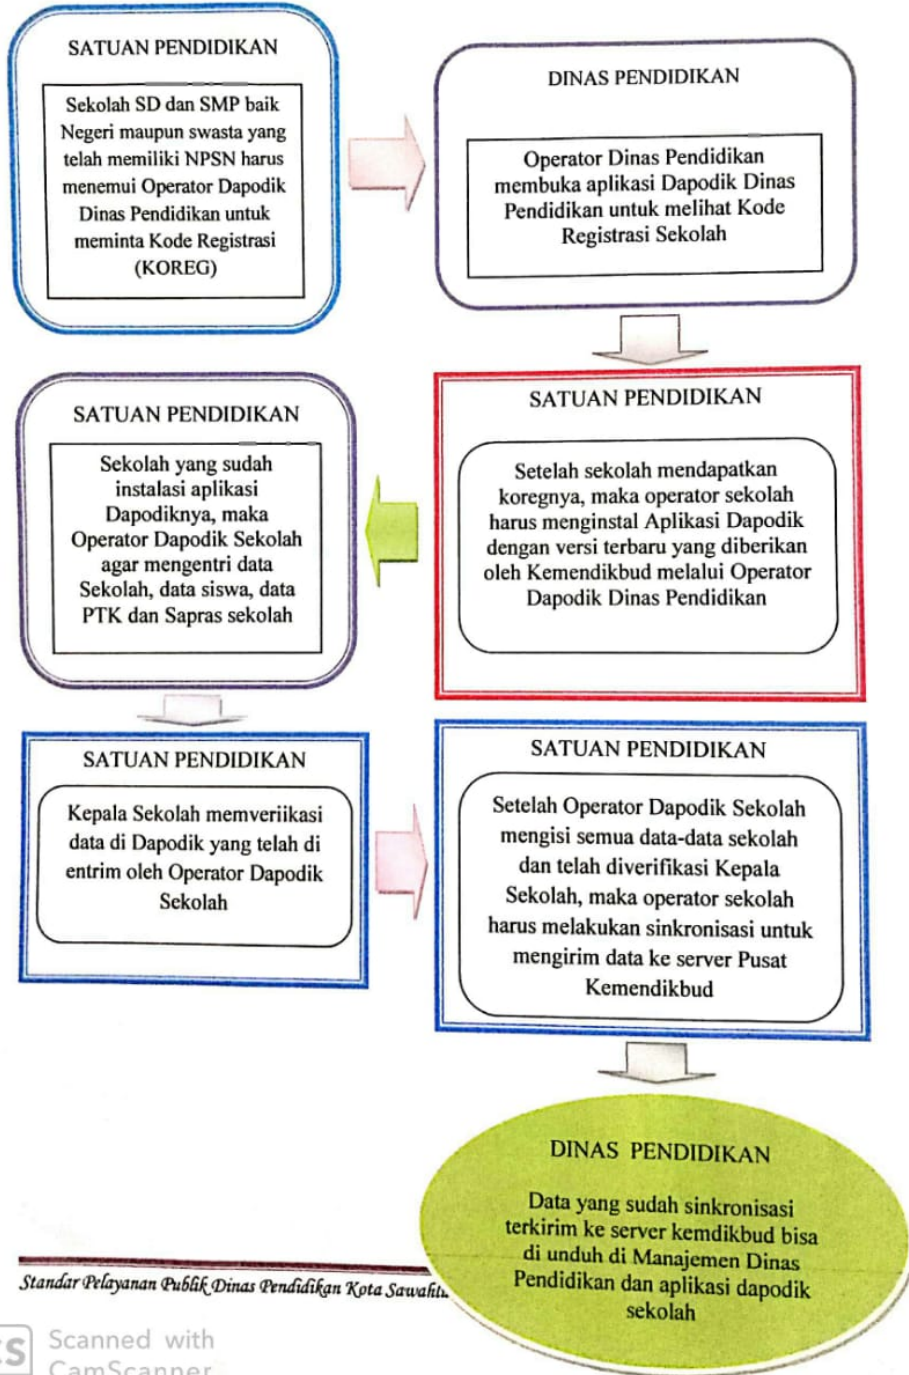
SATUAN PENDIDIKAN

Sekolah SD dan SMP baik Negeri maupun swasta yang telah memiliki NPSN harus menemui Operator Dapodik Dinas Pendidikan untuk meminta Kode Registrasi (KOREG)

DINAS PENDIDIKAN

Operator Dinas Pendidikan membuka aplikasi Dapodik Dinas Pendidikan untuk melihat Kode Registrasi Sekolah

SATUAN PENDIDIKAN

Setelah sekolah mendapatkan koregnya, maka operator sekolah harus menginstal Aplikasi Dapodik dengan versi terbaru yang diberikan oleh Kemendikbud melalui Operator Dapodik Dinas Pendidikan

SATUAN PENDIDIKAN

Sekolah yang sudah instalasi aplikasi Dapodiknya, maka Operator Dapodik Sekolah agar mengentri data Sekolah, data siswa, data PTK dan Sapras sekolah

SATUAN PENDIDIKAN

Kepala Sekolah memveriikasi data di Dapodik yang telah di entrim oleh Operator Dapodik Sekolah

SATUAN PENDIDIKAN

Setelah Operator Dapodik Sekolah mengisi semua data-data sekolah dan telah diverifikasi Kepala Sekolah, maka operator sekolah harus melakukan sinkronisasi untuk mengirim data ke server Pusat Kemendikbud

DINAS PENDIDIKAN

Data yang sudah sinkronisasi terkirim ke server kemdikbud bisa di unduh di Manajemen Dinas Pendidikan dan aplikasi dapodik sekolah

Standar Pelayanan Publik Dinas Pendidikan Kota Sawahlu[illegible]

Scanned with CamScanner